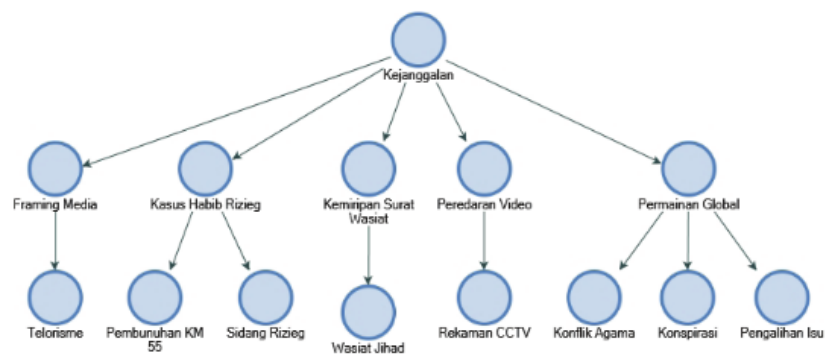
Kejanggalan

Framing Media

Kasus Habib Rizieg

Kemiripan Surat Wasiat

Peredaran Video

Permainan Global

Telorisme

Pembunuhan KM 55

Sidang Rizieg

Wasiat Jihad

Rekaman CCTV

Konflik Agama

Konspirasi

Pengalihan Isu